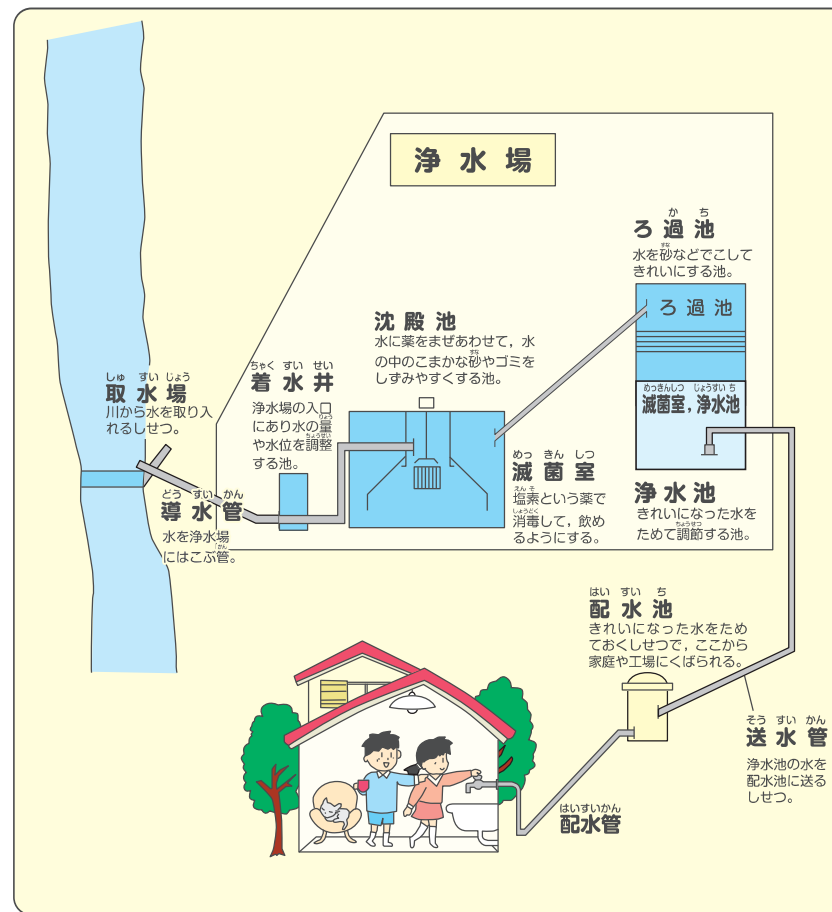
浄 水 場

しゅ すい じょう
取 水 場
川から水を取り入れるしせつ。

どう すい かん
導 水 管
水を浄水場にはこぶ管。

ちゃく すい せい
着 水 井
浄水場の入口にあり水の量や水位を調整する池。

沈 殿 池
水に薬をまぜあわせて，水の中のこまかな砂やゴミをしずみやすくする池。

めっ きん しつ
滅 菌 室
塩素という薬で消毒して，飲めるようにする。

か ち
ろ 過 池
水を砂などでこしてきれいにする池。

ろ 過 池

めっきんしつ じょうすいち
滅菌室，浄水池

浄 水 池
きれいになった水をためて調節する池。

はい すい ち
配 水 池
きれいになった水をためておくしせつで，ここから家庭や工場にくばられる。

そう すい かん
送 水 管
浄水池の水を配水池に送るしせつ。

はいすいかん
配水管